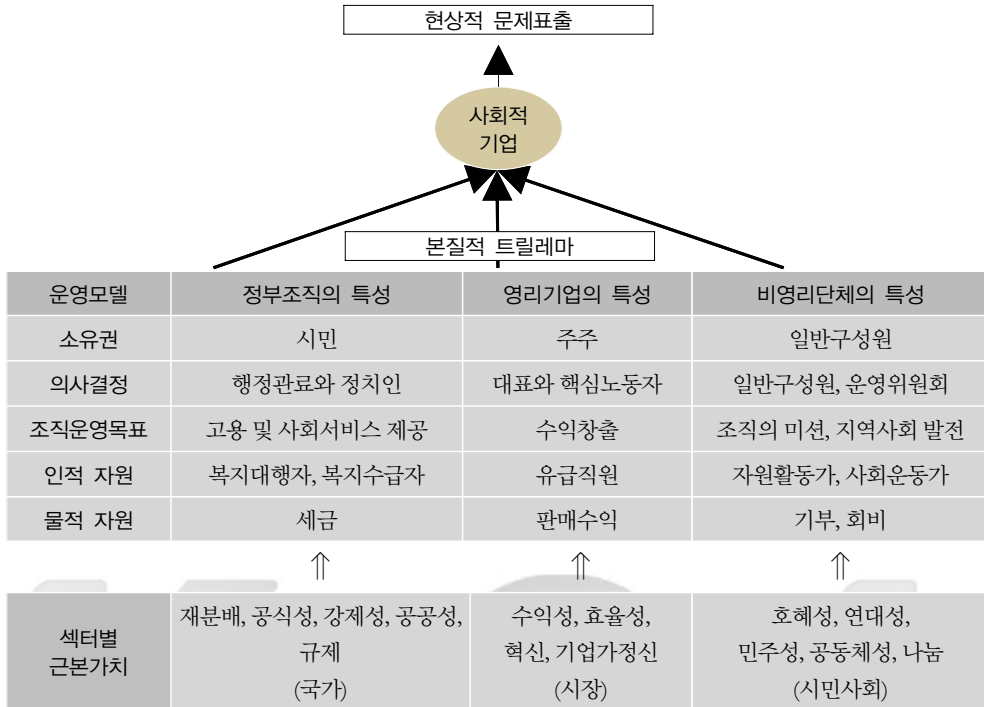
현상적 문제표출

사회적 기업

본질적 트릴레마

| 운영모델 | 정부조직의 특성 | 영리기업의 특성 | 비영리단체의 특성 |
|---|---|---|---|
| 소유권 | 시민 | 주주 | 일반구성원 |
| 의사결정 | 행정관료와 정치인 | 대표와 핵심노동자 | 일반구성원, 운영위원회 |
| 조직운영목표 | 고용 및 사회서비스 제공 | 수익창출 | 조직의 미션, 지역사회 발전 |
| 인적 자원 | 복지대행자, 복지수급자 | 유급직원 | 자원활동가, 사회운동가 |
| 물적 자원 | 세금 | 판매수익 | 기부, 회비 |

$\Uparrow$ $\Uparrow$ $\Uparrow$

| 섹터별 근본가치 | 재분배, 공식성, 강제성, 공공성, 규제 (국가) | 수익성, 효율성, 혁신, 기업가정신 (시장) | 호혜성, 연대성, 민주성, 공동체성, 나눔 (시민사회) |
|---|---|---|---|